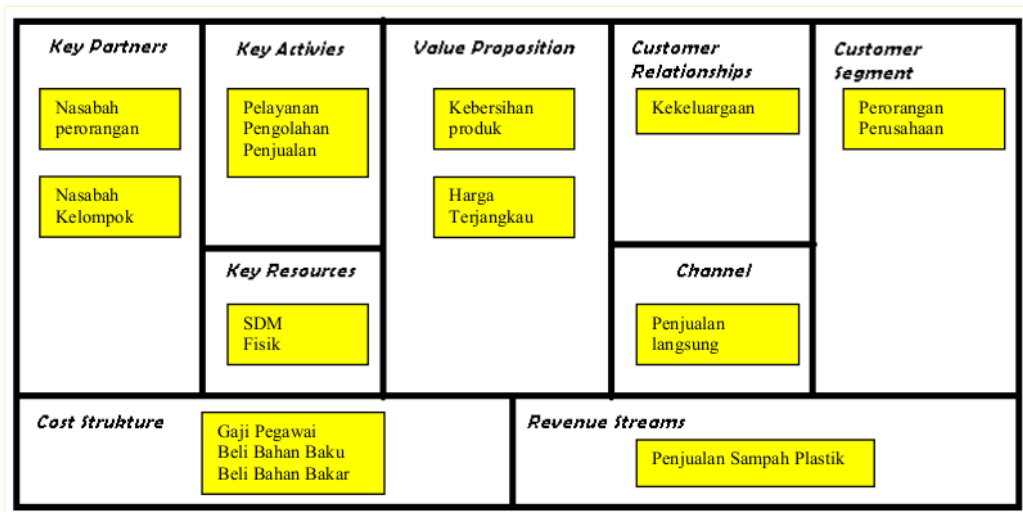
Key Partners

Nasabah perorangan

Nasabah Kelompok

Key Activies

Pelayanan
Pengolahan
Penjualan

Key Resources

SDM
Fisik

Value Proposition

Kebersihan produk

Harga Terjangkau

Customer Relationships

Kekeluargaan

Channel

Penjualan langsung

Customer Segment

Perorangan
Perusahaan

Cost Strukture

Gaji Pegawai
Beli Bahan Baku
Beli Bahan Bakar

Revenue Streams

Penjualan Sampah Plastik